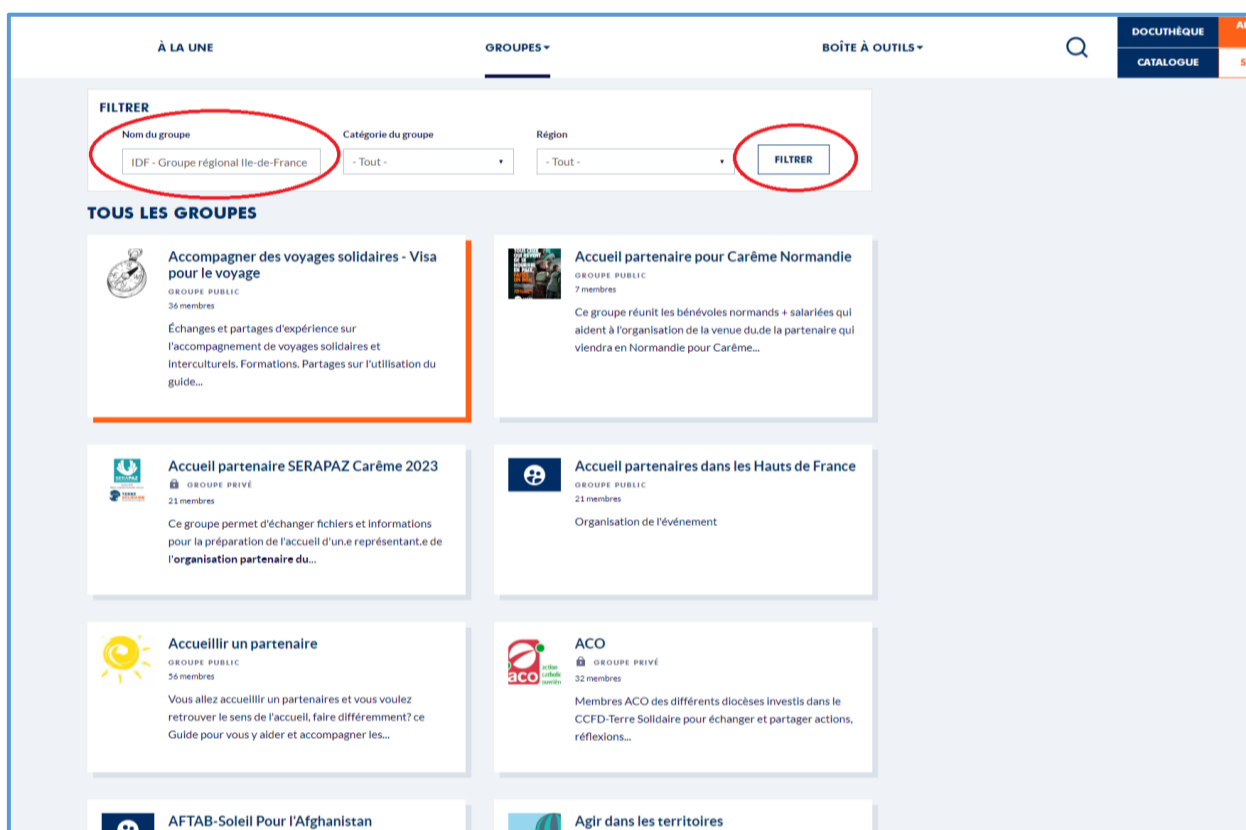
À LA UNE

GROUPES

BOÎTE À OUTILS

DOCUTHÈQUE

CATALOGUE

FILTRER

Nom du groupe

IDF - Groupe régional Ile-de-France

Catégorie du groupe

- Tout -

Région

- Tout -

FILTRER

TOUS LES GROUPES

Accompagner des voyages solidaires - Visa pour le voyage
GROUPE PUBLIC
36 membres
Échanges et partages d'expérience sur l'accompagnement de voyages solidaires et interculturels. Formations. Partages sur l'utilisation du guide...

Accueil partenaire pour Carême Normandie
GROUPE PUBLIC
7 membres
Ce groupe réunit les bénévoles normands + salariées qui aident à l'organisation de la venue du.de la partenaire qui viendra en Normandie pour Carême...

Accueil partenaire SERAPAZ Carême 2023
GROUPE PRIVÉ
21 membres
Ce groupe permet d'échanger fichiers et informations pour la préparation de l'accueil d'un.e représentant.e de l'organisation partenaire du...

Accueil partenaires dans les Hauts de France
GROUPE PUBLIC
21 membres
Organisation de l'événement

Accueillir un partenaire
GROUPE PUBLIC
56 membres
Vous allez accueillir un partenaires et vous voulez retrouver le sens de l'accueil, faire différemment? ce Guide pour vous y aider et accompagner les...

ACO
GROUPE PRIVÉ
32 membres
Membres ACO des différents diocèses investis dans le CCFD-Terre Solidaire pour échanger et partager actions, réflexions...

AFTAB-Soleil Pour l'Afghanistan

Agir dans les territoires